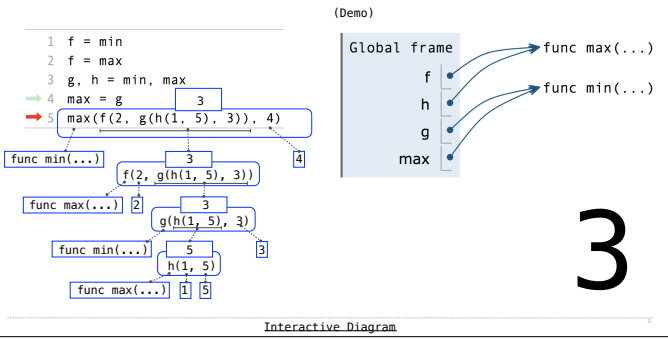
(Demo)

1 f = min
2 f = max
3 g, h = min, max
4 max = g
5 max(f(2, g(h(1, 5), 3)), 4)

3

func min(...)
4

3
f(2, g(h(1, 5), 3))

func max(...)
2

3
g(h(1, 5), 3)

func min(...)
3

5
h(1, 5)

func max(...)
1
5

Global frame
f
h
g
max

func max(...)
func min(...)

3

Interactive Diagram